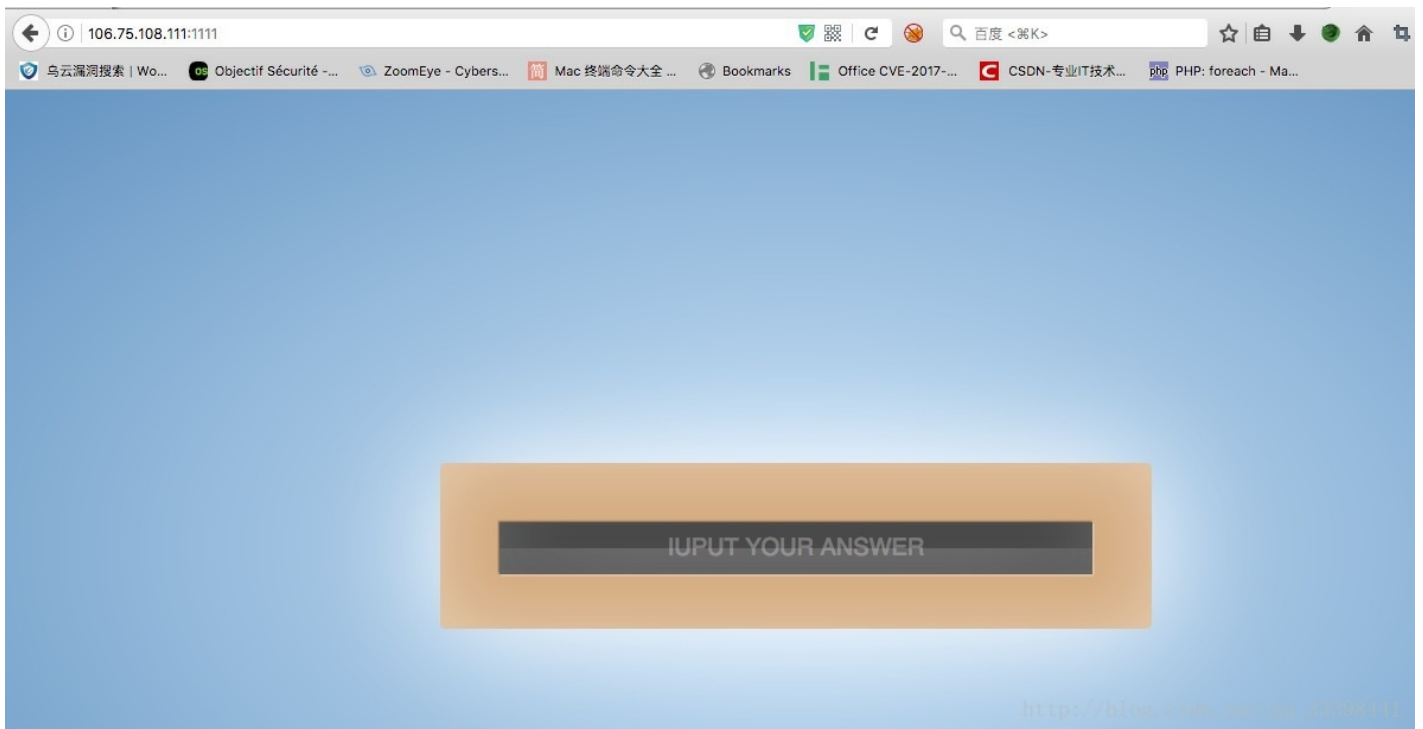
106.75.108.111:1111

百度 <⌘K>

乌云漏洞搜索 | Wo... Objectif Sécurité -... ZoomEye - Cybers... Mac 终端命令大全 ... Bookmarks Office CVE-2017-... CSDN-专业IT技术... PHP: foreach - Ma...

IUPUT YOUR ANSWER

http://blog.csdn.net/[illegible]